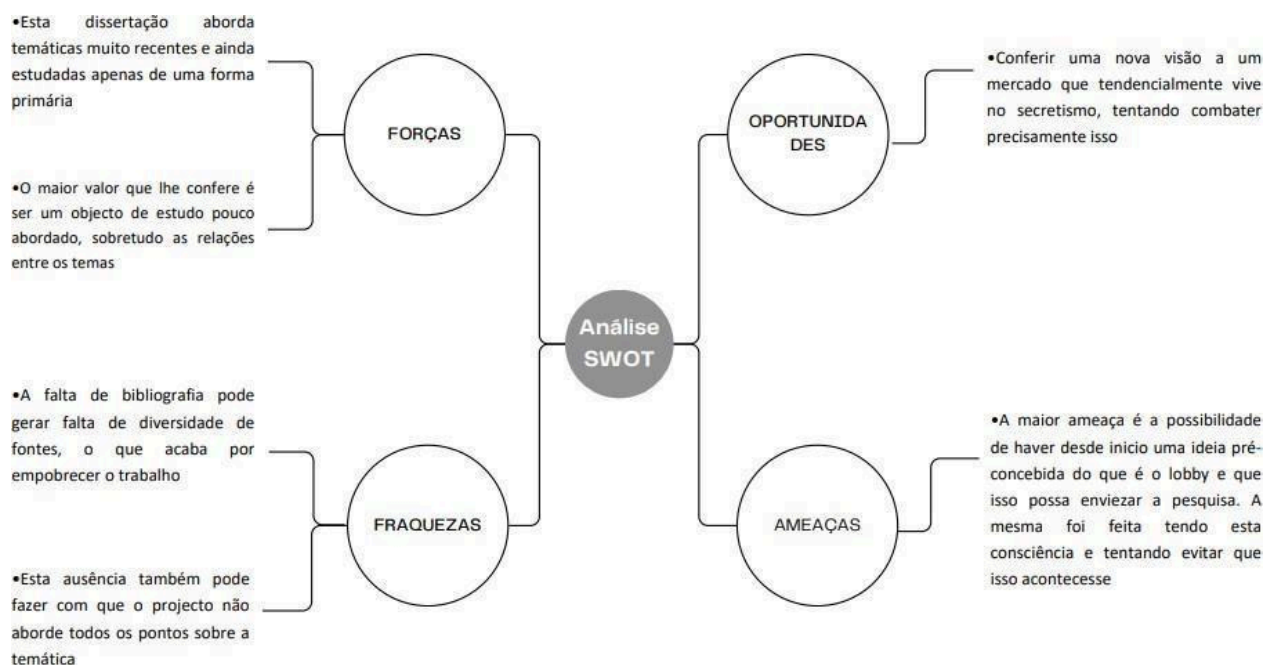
•Esta dissertação aborda temáticas muito recentes e ainda estudadas apenas de uma forma primária

FORÇAS

•O maior valor que lhe confere é ser um objecto de estudo pouco abordado, sobretudo as relações entre os temas

•Conferir uma nova visão a um mercado que tendencialmente vive no secretismo, tentando combater precisamente isso

OPORTUNIDADES

Análise SWOT

•A falta de bibliografia pode gerar falta de diversidade de fontes, o que acaba por empobrecer o trabalho

FRAQUEZAS

•Esta ausência também pode fazer com que o projecto não aborde todos os pontos sobre a temática

•A maior ameaça é a possibilidade de haver desde inicio uma ideia pré-concebida do que é o lobby e que isso possa enviezar a pesquisa. A mesma foi feita tendo esta consciência e tentando evitar que isso acontecesse

AMEAÇAS